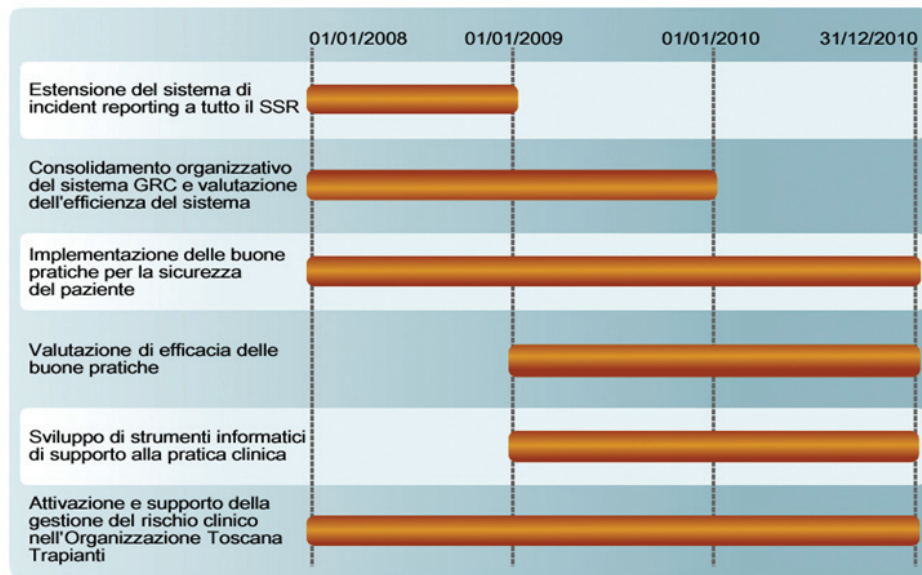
01/01/2008 01/01/2009 01/01/2010 31/12/2010

Estensione del sistema di incident reporting a tutto il SSR

Consolidamento organizzativo del sistema GRC e valutazione dell'efficienza del sistema

Implementazione delle buone pratiche per la sicurezza del paziente

Valutazione di efficacia delle buone pratiche

Sviluppo di strumenti informatici di supporto alla pratica clinica

Attivazione e supporto della gestione del rischio clinico nell'Organizzazione Toscana Trapianti